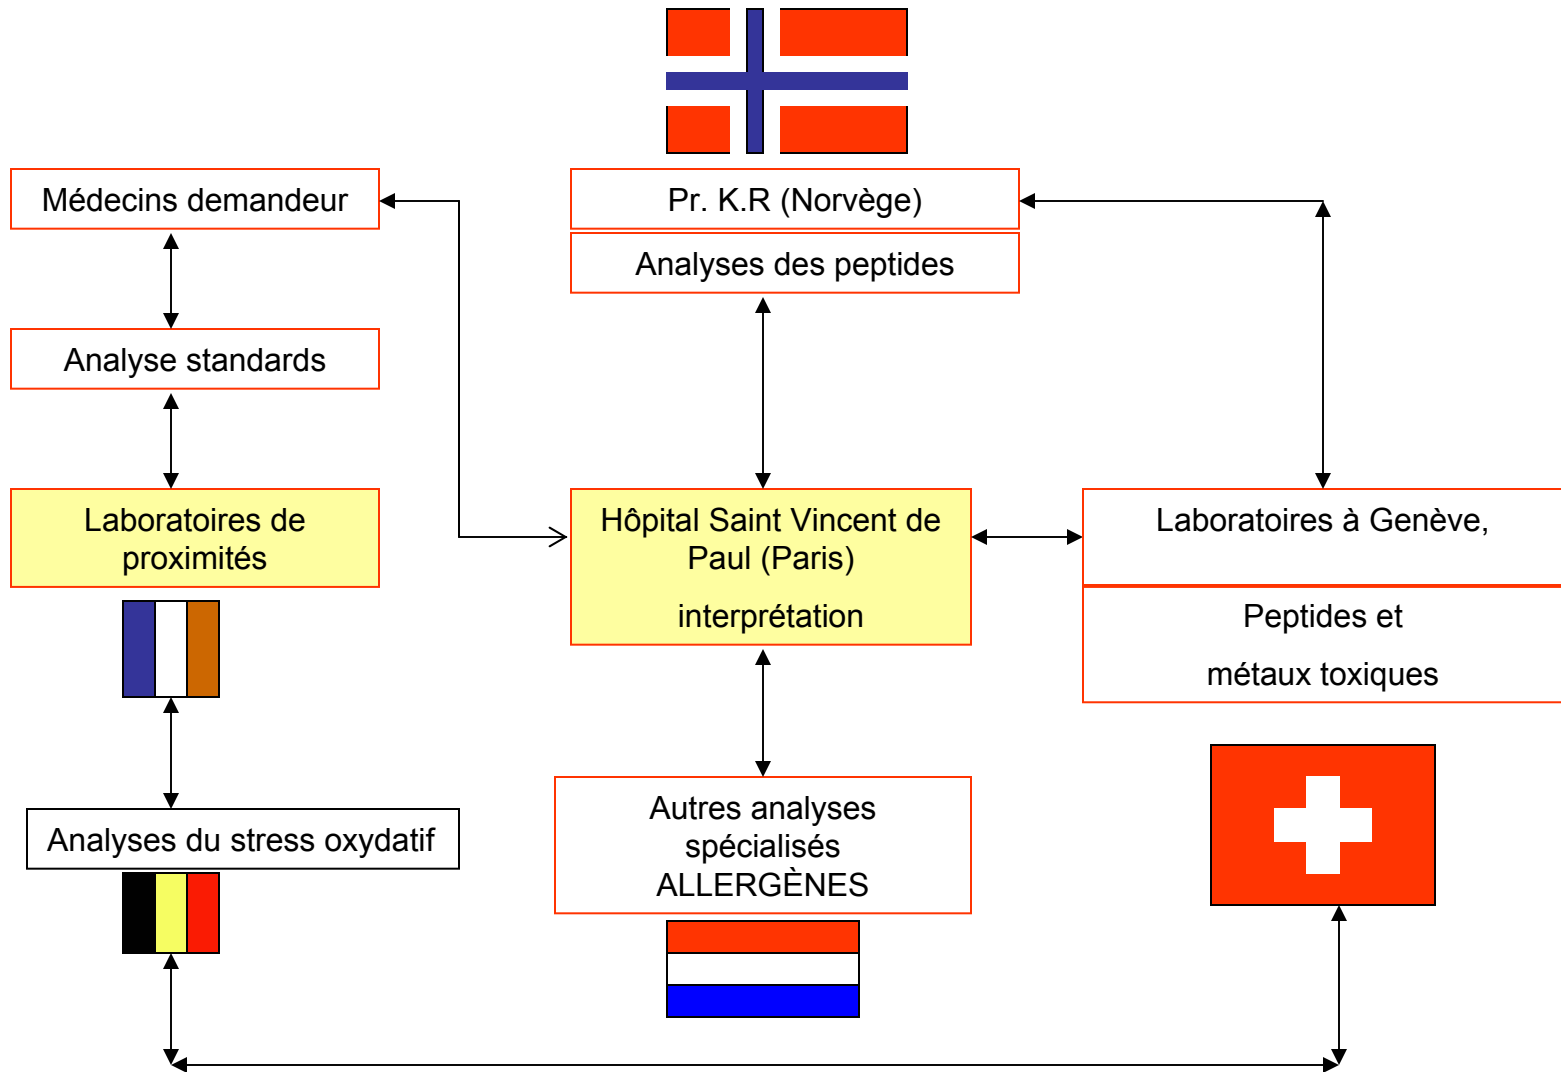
Médecins demandeur

Pr. K.R (Norvège)

Analyses des peptides

Analyse standards

Laboratoires de proximités

Hôpital Saint Vincent de Paul (Paris)

interprétation

Laboratoires à Genève,

Peptides et

métaux toxiques

Analyses du stress oxydatif

Autres analyses spécialisés ALLERGÈNES